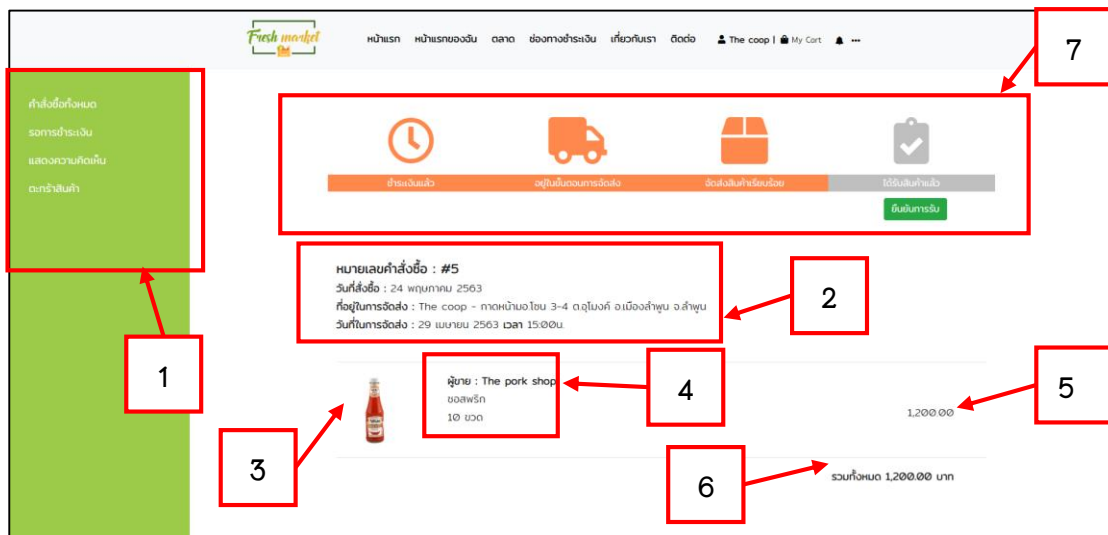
Fresh market

หน้าแรก หน้าแรกของฉัน ตลาด ช่องทางชำระเงิน เกี่ยวกับเรา ติดต่อ The coop | My Cart

7

คำสั่งซื้อทั้งหมด
รอการชำระเงิน
แสดงความคิดเห็น
ตะกร้าสินค้า

ชำระเงินแล้ว
อยู่ในขั้นตอนการจัดส่ง
จัดส่งสินค้าเรียบร้อย
ได้รับสินค้าแล้ว
ยืนยันการรับ

หมายเลขคำสั่งซื้อ : #5
วันที่สั่งซื้อ : 24 พฤษภาคม 2563
ที่อยู่ในการจัดส่ง : The coop - กาดหน้ามอ.ไชน 3-4 ต.อุโมงค์ อ.เมืองลำพูน จ.ลำพูน
วันที่ในการจัดส่ง : 29 เมษายน 2563 เวลา 15:00น.

2

1

ผู้ขาย : The pork shop
ซอสพริก
10 ขวด

4

5

1,200.00

3

6

รวมทั้งหมด 1,200.00 บาท